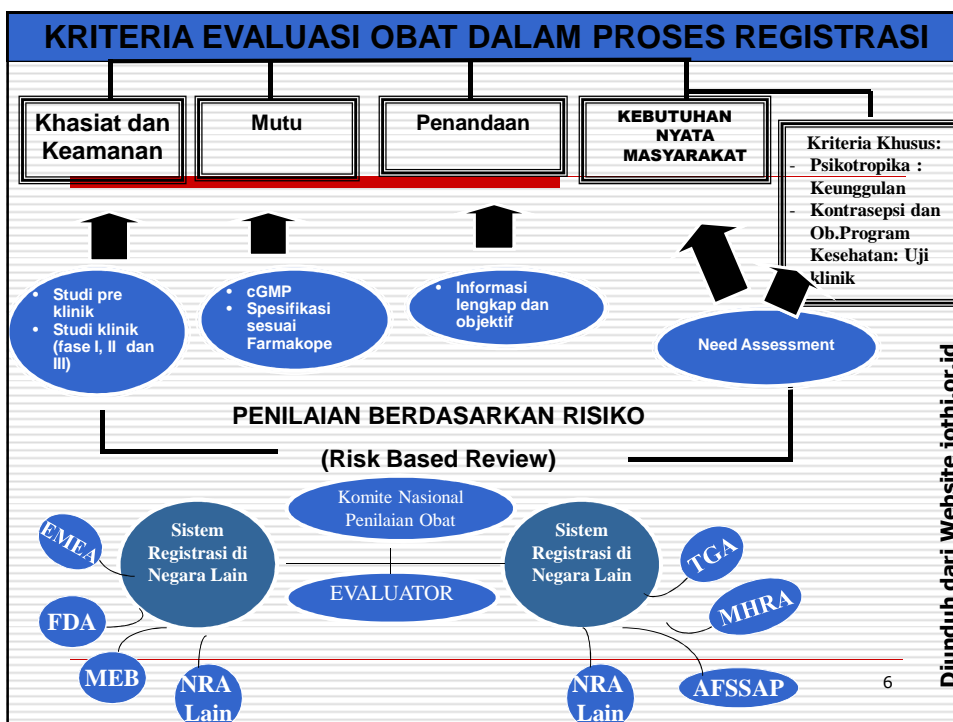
KRITERIA EVALUASI OBAT DALAM PROSES REGISTRASI

Khasiat dan Keamanan

Mutu

Penandaan

KEBUTUHAN NYATA MASYARAKAT

Kriteria Khusus:
- Psikotropika : Keunggulan
- Kontrasepsi dan Ob.Program Kesehatan: Uji klinik

• Studi pre klinik
• Studi klinik (fase I, II dan III)

• cGMP
• Spesifikasi sesuai Farmakope

• Informasi lengkap dan objektif

Need Assessment

PENILAIAN BERDASARKAN RISIKO

(Risk Based Review)

Komite Nasional Penilaian Obat

Sistem Registrasi di Negara Lain

EVALUATOR

Sistem Registrasi di Negara Lain

EMEA

FDA

MEB

NRA Lain

TGA

MHRA

NRA Lain

AFSSAP

6

Diunduh dari Website iothi.or.id